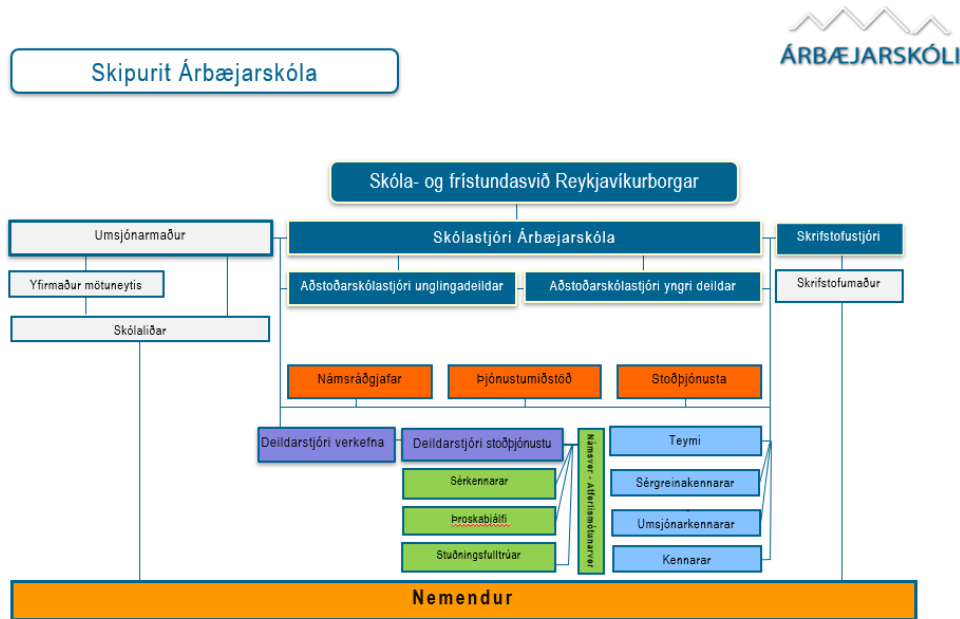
Skipurit Árbæjarskóla

ÁRBÆJARSKÓLI

Skóla- og frístundasvið Reykjavíkurborgar

Umsjónarmaður

Skólastjóri Árbæjarskóla

Skrifstofustjóri

Yfirmaður mötuneytis

Aðstoðarskólastjóri unglingadeildar

Aðstoðarskólastjóri yngri deildar

Skrifstofumaður

Skólaliðar

Námsráðgjafar

Þjónustumiðstöð

Stoðþjónusta

Deildarstjóri verkefna

Deildarstjóri stoðþjónustu

Námsver - Atferlismótunarver

Teymi

Sérkennarar

Sérgreinakennarar

Þroskaþjálfi

Umsjónarkennarar

Stuðningsfulltrúar

Kennarar

Nemendur